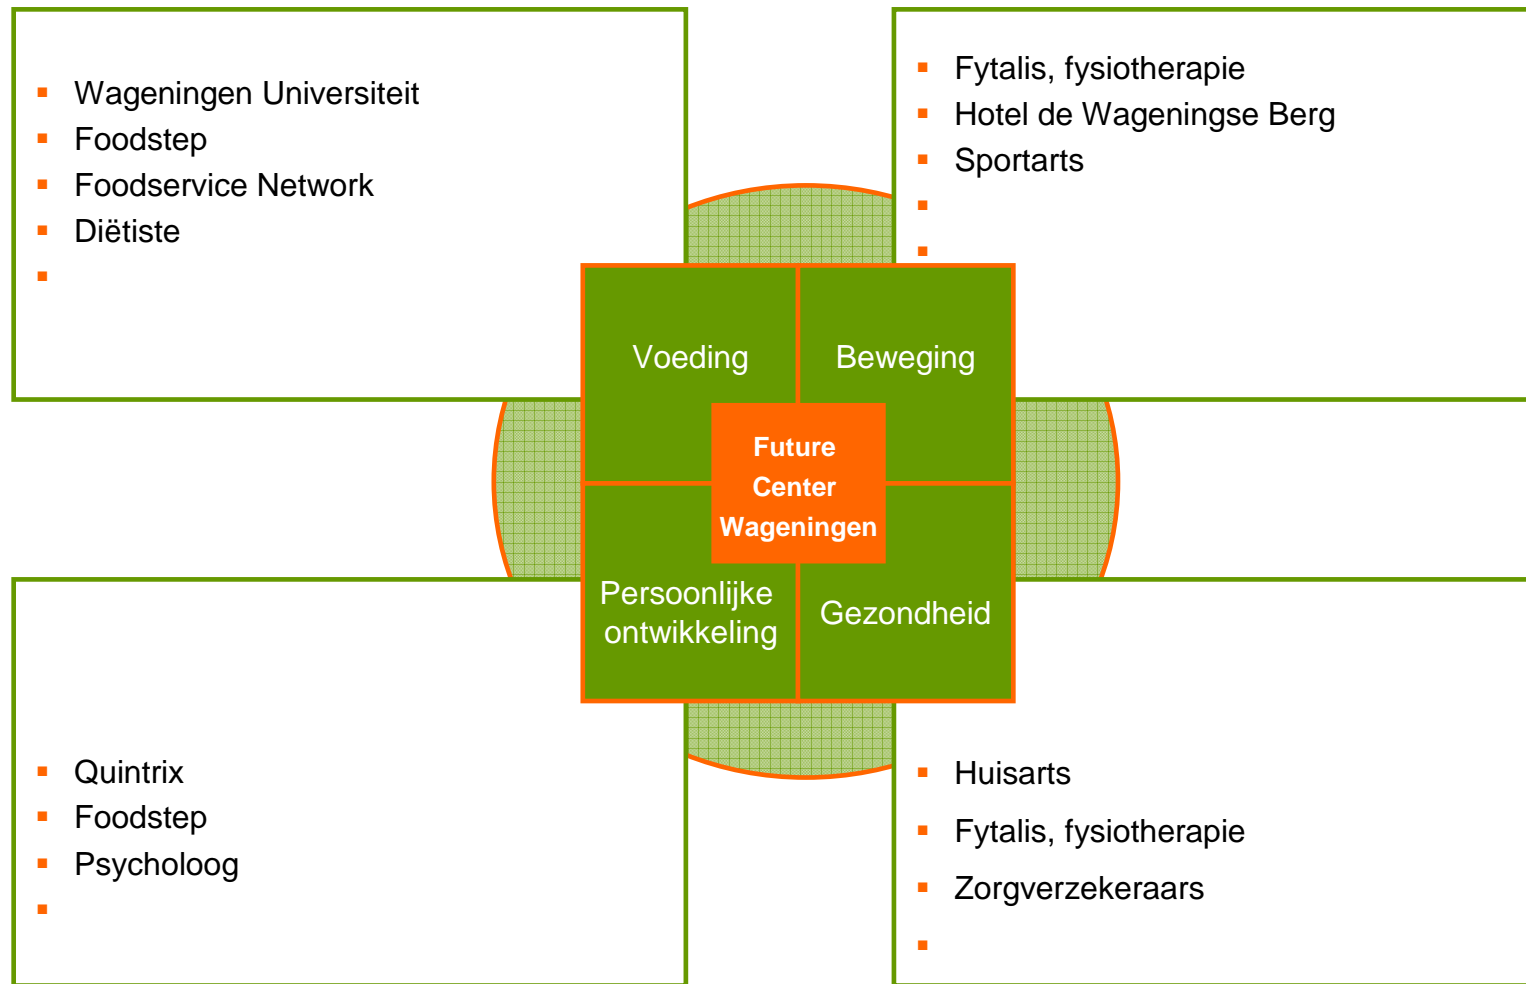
- Wageningen Universiteit
- Foodstep
- Foodservice Network
- Diëtiste
-

- Fytalis, fysiotherapie
- Hotel de Wageningse Berg
- Sportarts
-
-

Voeding

Beweging

Future Center Wageningen

Persoonlijke ontwikkeling

Gezondheid

- Quintrix
- Foodstep
- Psycholoog
-

- Huisarts
- Fytalis, fysiotherapie
- Zorgverzekeraars
-